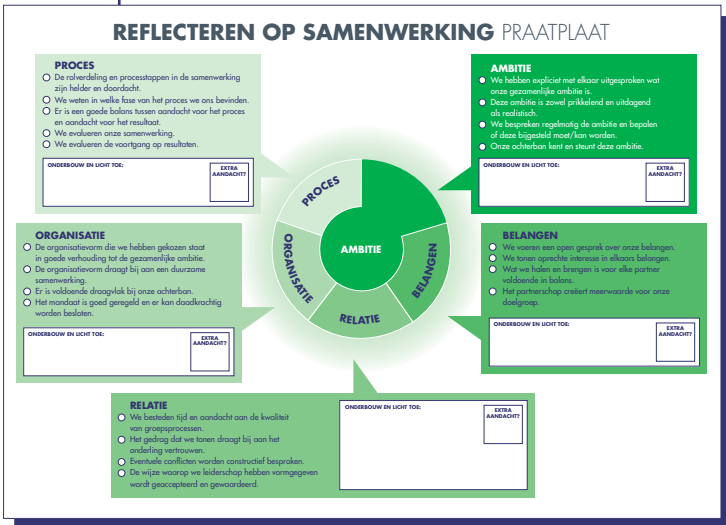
REFLECTEREN OP SAMENWERKING PRAATPLAAT

PROCES
De rolverdeling en processtappen in de samenwerking zijn helder en doordacht.
We weten in welke fase van het proces we ons bevinden.
Er is een goede balans tussen aandacht voor het proces en aandacht voor het resultaat.
We evalueren onze samenwerking.
We evalueren de voortgang op resultaten.

ONDERBOUW EN LICHT TOE:
EXTRA AANDACHT?

AMBITIE
We hebben expliciet met elkaar uitgesproken wat onze gezamenlijke ambitie is.
Deze ambitie is zowel prikkelend en uitdagend als realistisch.
We bespreken regelmatig de ambitie en bepalen of deze bijgesteld moet/kan worden.
Onze achterban kent en steunt deze ambitie.

ONDERBOUW EN LICHT TOE:
EXTRA AANDACHT?

PROCES
AMBITIE
ORGANISATIE
BELANGEN
RELATIE

ORGANISATIE
De organisatievorm die we hebben gekozen staat in goede verhouding tot de gezamenlijke ambitie.
De organisatievorm draagt bij aan een duurzame samenwerking.
Er is voldoende draagvlak bij onze achterban.
Het mandaat is goed geregeld en er kan daadkrachtig worden besloten.

ONDERBOUW EN LICHT TOE:
EXTRA AANDACHT?

BELANGEN
We voeren een open gesprek over onze belangen.
We tonen oprechte interesse in elkaars belangen.
Wat we halen en brengen is voor elke partner voldoende in balans.
Het partnerschap creëert meerwaarde voor onze doelgroep.

ONDERBOUW EN LICHT TOE:
EXTRA AANDACHT?

RELATIE
We besteden tijd en aandacht aan de kwaliteit van groepsprocessen.
Het gedrag dat we tonen draagt bij aan het onderling vertrouwen.
Eventuele conflicten worden constructief besproken.
De wijze waarop we leiderschap hebben vormgegeven wordt geaccepteerd en gewaardeerd.

ONDERBOUW EN LICHT TOE:
EXTRA AANDACHT?